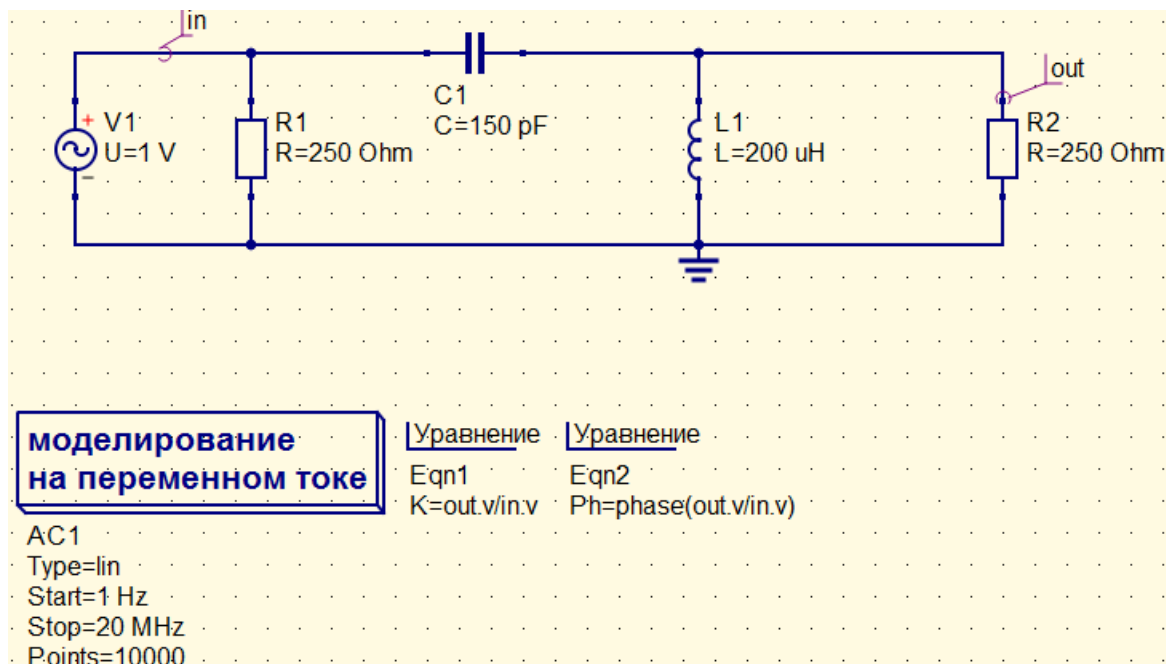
in

out

V1
U=1 V

R1
R=250 Ohm

C1
C=150 pF

L1
L=200 uH

R2
R=250 Ohm

моделирование на переменном токе

AC1
Type=lin
Start=1 Hz
Stop=20 MHz
Points=10000

Уравнение
Eqn1
K=out.v/in.v

Уравнение
Eqn2
Ph=phase(out.v/in.v)